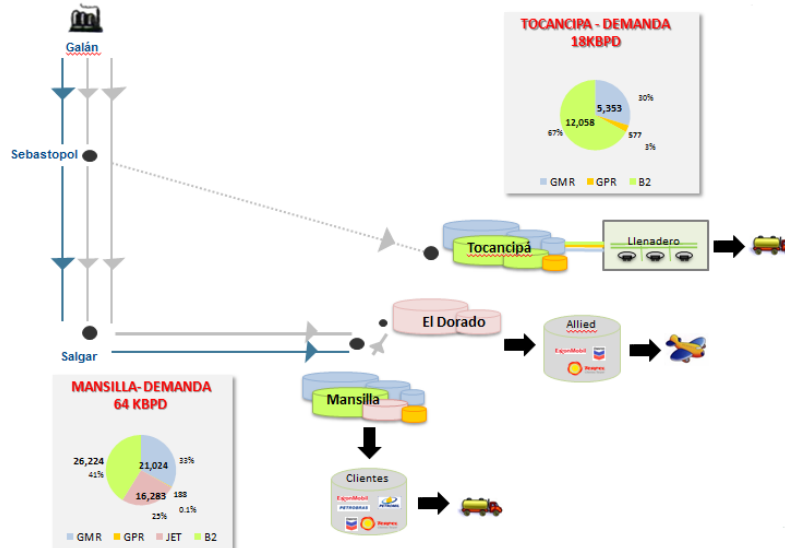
Galán

Sebastopol

Salgar

TOCANCIPA - DEMANDA 18KBPD

5,353
30%
12,058
67%
577
3%

GMR GPR B2

Tocancipá

Llenadero

El Dorado

Allied

ExxonMobil

Mansilla

MANSILLA- DEMANDA 64 KBPD

26,224
41%
21,024
33%
16,283
25%
188
0.1%

GMR GPR JET B2

Clientes

ExxonMobil
PETROBRAS